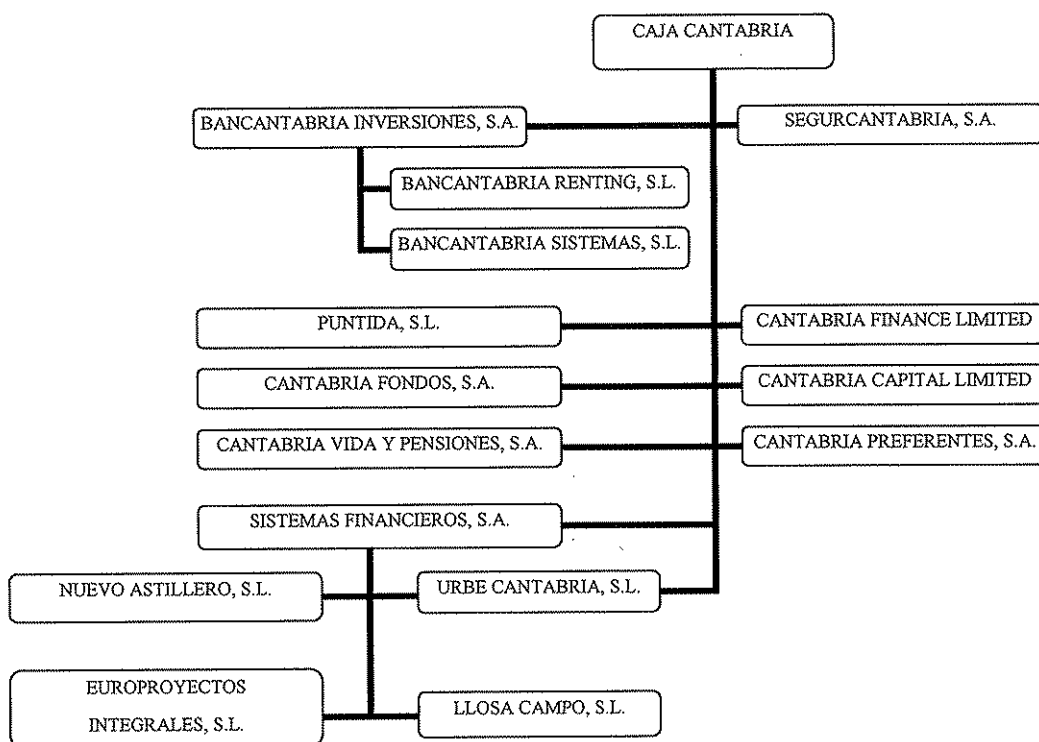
CAJA CANTABRIA

BANCANTABRIA INVERSIONES, S.A.

SEGURCANTABRIA, S.A.

BANCANTABRIA RENTING, S.L.

BANCANTABRIA SISTEMAS, S.L.

PUNTIDA, S.L.

CANTABRIA FINANCE LIMITED

CANTABRIA FONDOS, S.A.

CANTABRIA CAPITAL LIMITED

CANTABRIA VIDA Y PENSIONES, S.A.

CANTABRIA PREFERENTES, S.A.

SISTEMAS FINANCIEROS, S.A.

NUEVO ASTILLERO, S.L.

URBE CANTABRIA, S.L.

EUROPROYECTOS INTEGRALES, S.L.

LLOSA CAMPO, S.L.